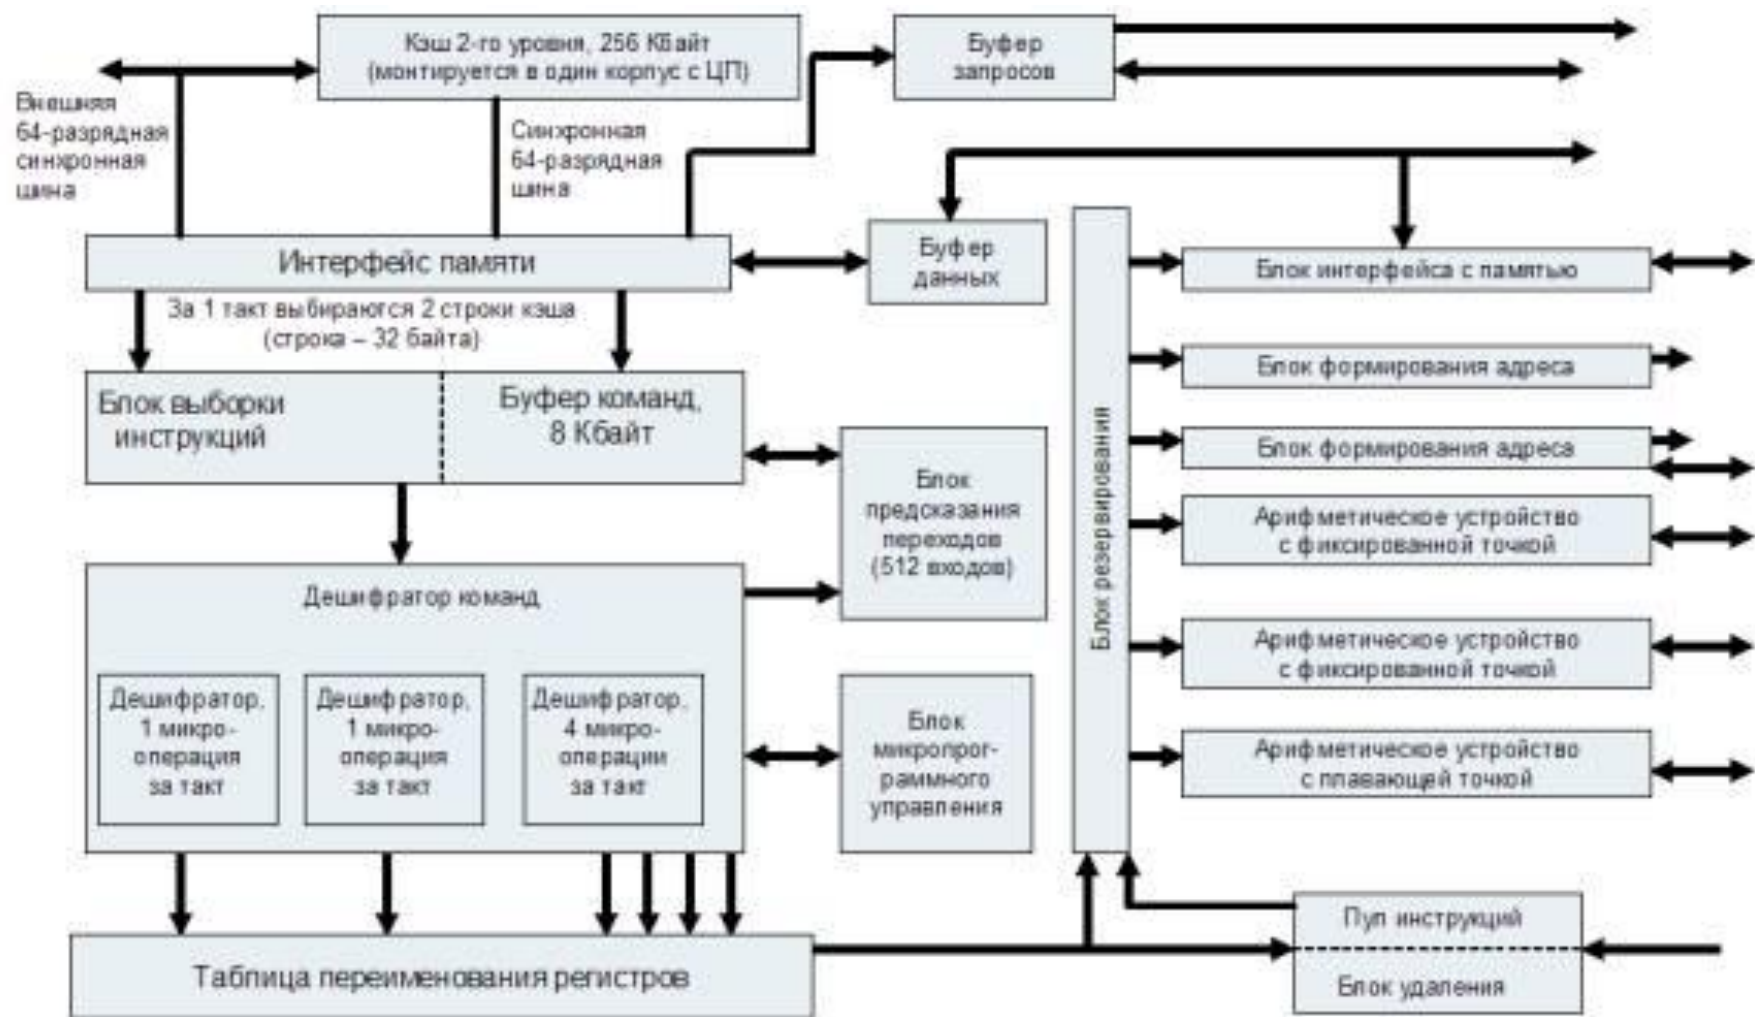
Кэш 2-го уровня, 256 Кбайт (монтируется в один корпус с ЦП)

Буфер запросов

Внешняя 64-разрядная синхронная шина

Синхронная 64-разрядная шина

Интерфейс памяти

Буфер данных

Блок резервирования

Блок интерфейса с памятью

За 1 такт выбираются 2 строки кэша (строка – 32 байта)

Блок формирования адреса

Блок выборки инструкций

Буфер команд, 8 Кбайт

Блок формирования адреса

Блок предсказания переходов (512 входов)

Арифметическое устройство с фиксированной точкой

Дешифратор команд

Арифметическое устройство с фиксированной точкой

Дешифратор, 1 микро-операция за такт

Дешифратор, 1 микро-операция за такт

Дешифратор, 4 микро-операции за такт

Блок микропрограммного управления

Арифметическое устройство с плавающей точкой

Пул инструкций

Таблица переименования регистров

Блок удаления